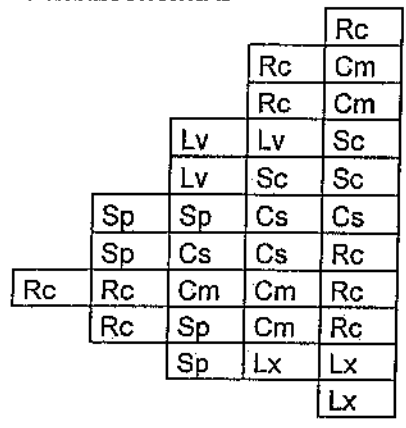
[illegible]

|  |  |  |  | Rc |
|---|---|---|---|---|
|  |  |  | Rc | Cm |
|  |  |  | Rc | Cm |
|  |  | Lv | Lv | Sc |
|  |  | Lv | Sc | Sc |
|  | Sp | Sp | Cs | Cs |
|  | Sp | Cs | Cs | Rc |
| Rc | Rc | Cm | Cm | Rc |
|  | Rc | Sp | Cm | Rc |
|  |  | Sp | Lx | Lx |
|  |  |  |  | Lx |